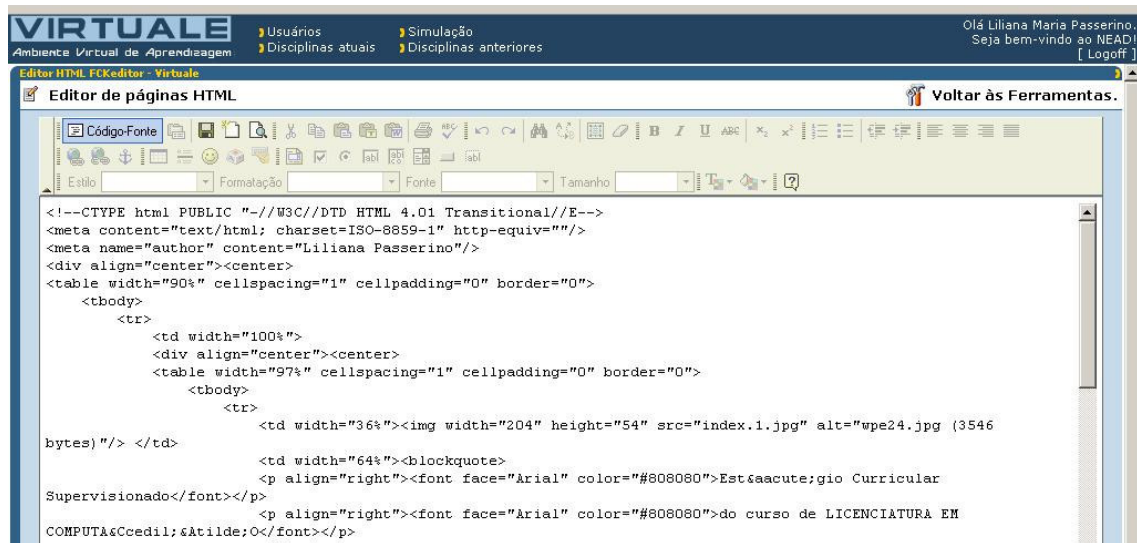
VIRTUALE
Ambiente Virtual de Aprendizagem

Usuários
Disciplinas atuais
Simulação
Disciplinas anteriores

Olá Liliana Maria Passerino.
Seja bem-vindo ao NEAD!
[ Logoff ]

Editor HTML FCKeditor - Virtuale

Editor de páginas HTML

Voltar às Ferramentas.

Código-Fonte

Estilo
Formatação
Fonte
Tamanho

<!--CTYPE html PUBLIC "-//W3C//DTD HTML 4.01 Transitional//E-->
<meta content="text/html; charset=ISO-8859-1" http-equiv=""/>
<meta name="author" content="Liliana Passerino"/>
<div align="center"><center>
<table width="90%" cellspacing="1" cellpadding="0" border="0">
<tbody>
<tr>
<td width="100%">
<div align="center"><center>
<table width="97%" cellspacing="1" cellpadding="0" border="0">
<tbody>
<tr>
<td width="36%"><img width="204" height="54" src="index.1.jpg" alt="wpe24.jpg (3546 bytes)"/> </td>
<td width="64%"><blockquote>
<p align="right"><font face="Arial" color="#808080">Est&aacute;gio Curricular Supervisionado</font></p>
<p align="right"><font face="Arial" color="#808080">do curso de LICENCIATURA EM COMPUTA&Ccedil;&Atilde;O</font></p>